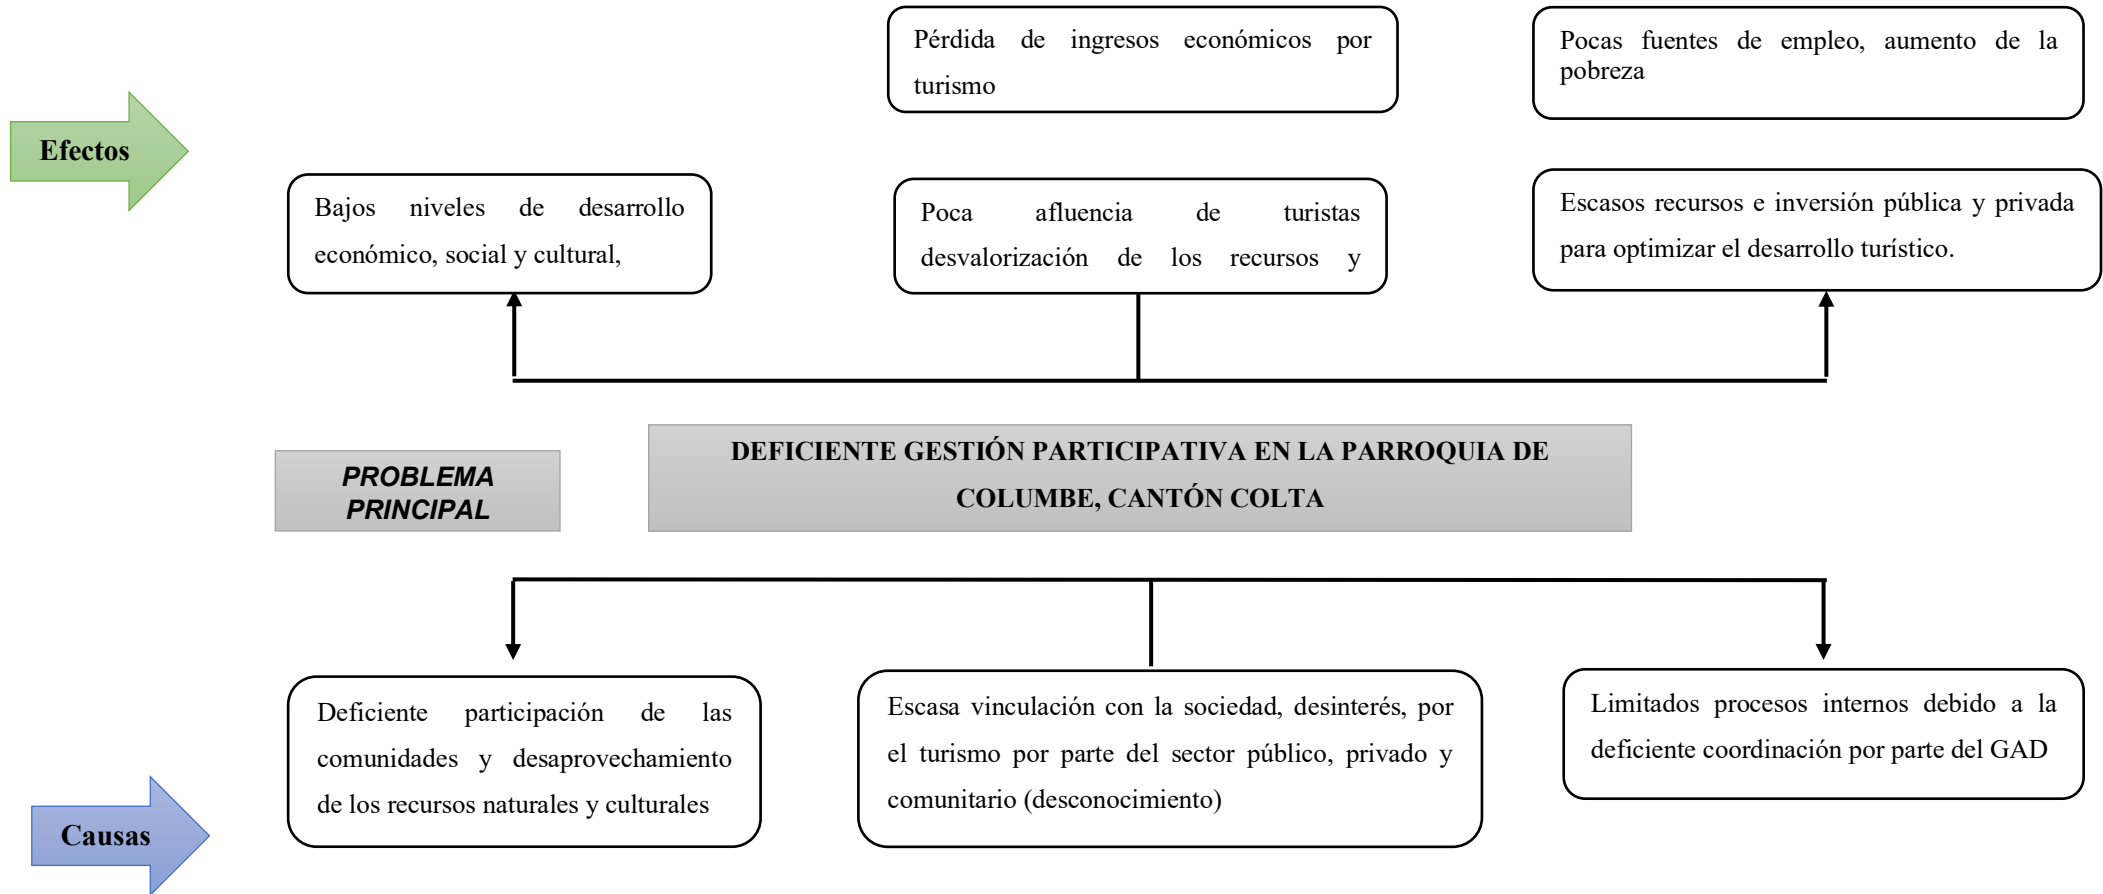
Pérdida de ingresos económicos por turismo

Pocas fuentes de empleo, aumento de la pobreza

Efectos

Bajos niveles de desarrollo económico, social y cultural,

Poca afluencia de turistas desvalorización de los recursos y

Escasos recursos e inversión pública y privada para optimizar el desarrollo turístico.

PROBLEMA PRINCIPAL

DEFICIENTE GESTIÓN PARTICIPATIVA EN LA PARROQUIA DE COLUMBE, CANTÓN COLTA

Deficiente participación de las comunidades y desaprovechamiento de los recursos naturales y culturales

Escasa vinculación con la sociedad, desinterés, por el turismo por parte del sector público, privado y comunitario (desconocimiento)

Limitados procesos internos debido a la deficiente coordinación por parte del GAD

Causas